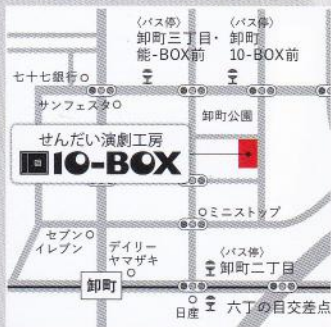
〈バス停〉
卸町三丁目・
能-BOX前

〈バス停〉
卸町
10-BOX前

七十七銀行

サンフェスタ

卸町公園

せんだい演劇工房
10-BOX

ミニストップ

セブン
イレブン

デイリー
ヤマザキ

〈バス停〉
卸町二丁目

卸町

日産

六丁の目交差点